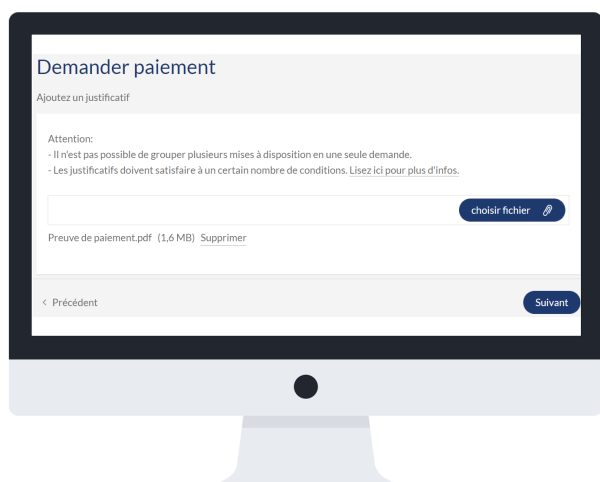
Demander paiement

Ajoutez un justificatif

Attention:
- Il n'est pas possible de grouper plusieurs mises à disposition en une seule demande.
- Les justificatifs doivent satisfaire à un certain nombre de conditions. Lisez ici pour plus d'infos.

choisir fichier

Preuve de paiement.pdf (1,6 MB) Supprimer

‹ Précédent

Suivant